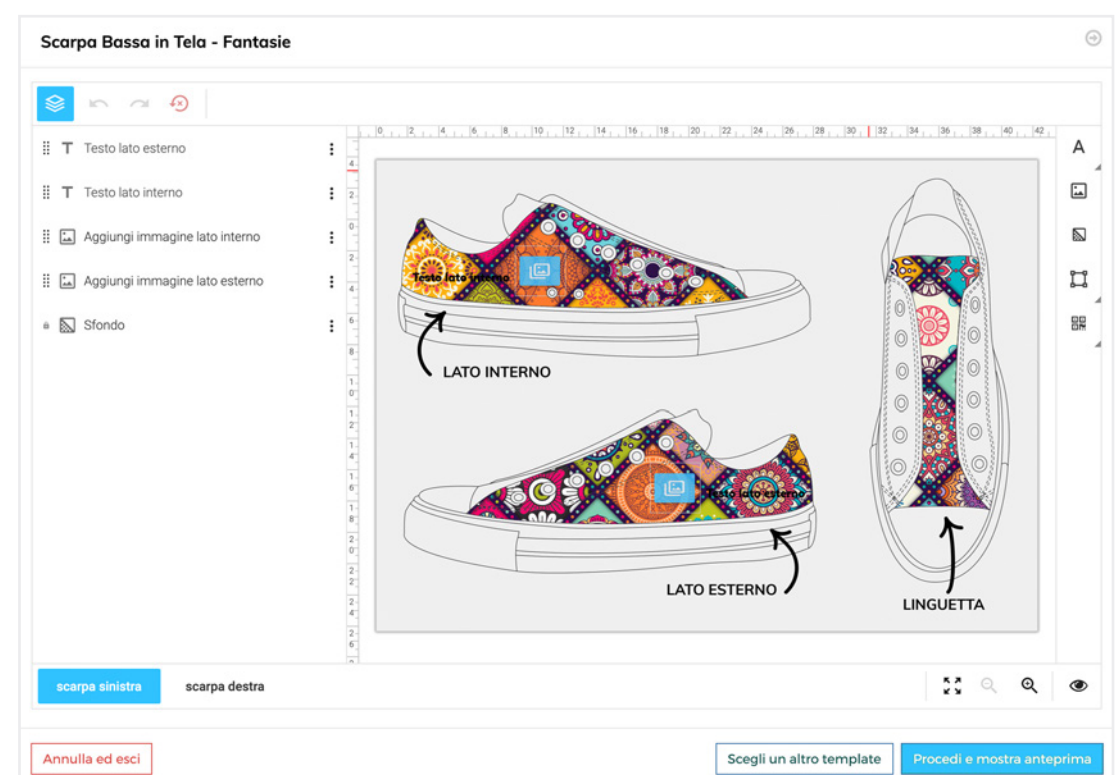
Scarpa Bassa in Tela - Fantasie

Testo lato esterno

Testo lato interno

Aggiungi immagine lato interno

Aggiungi immagine lato esterno

Sfondo

0 2 4 6 8 10 12 14 16 18 20 22 24 26 28 30 32 34 36 38 40 42

A

Testo lato interno

LATO INTERNO

Testo lato esterno

LATO ESTERNO

LINGUETTA

scarpa sinistra

scarpa destra

Annulla ed esci

Scegli un altro template

Procedi e mostra anteprima